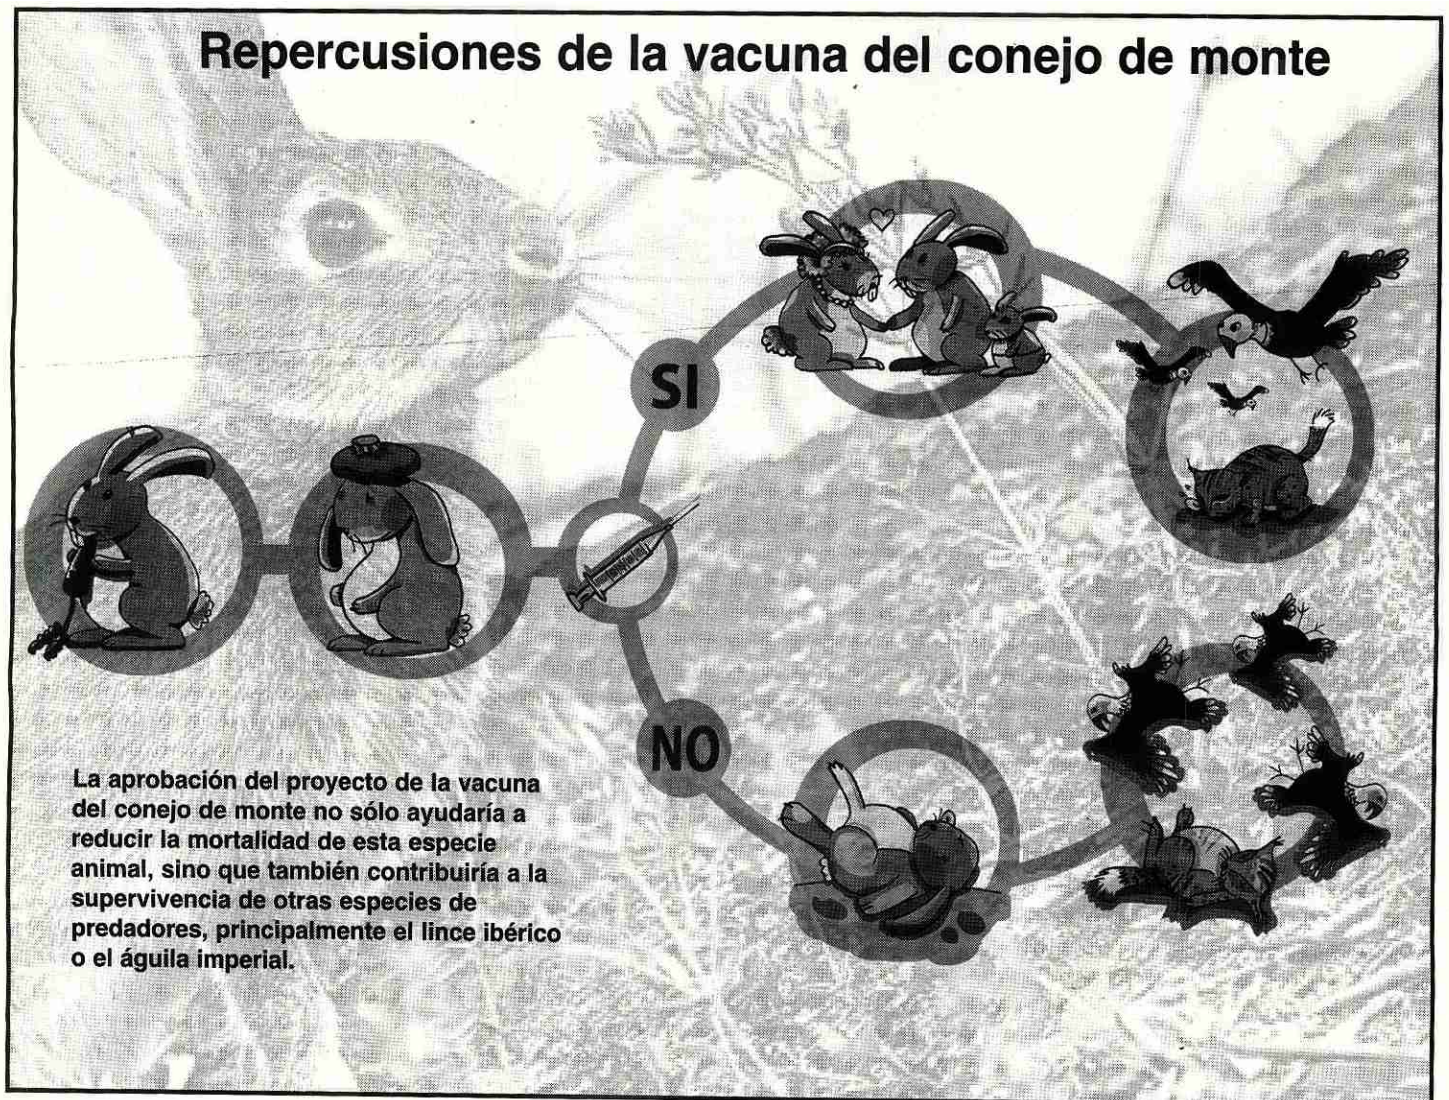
Repercusiones de la vacuna del conejo de monte

SI

NO

La aprobación del proyecto de la vacuna del conejo de monte no sólo ayudaría a reducir la mortalidad de esta especie animal, sino que también contribuiría a la supervivencia de otras especies de predadores, principalmente el lince ibérico o el águila imperial.